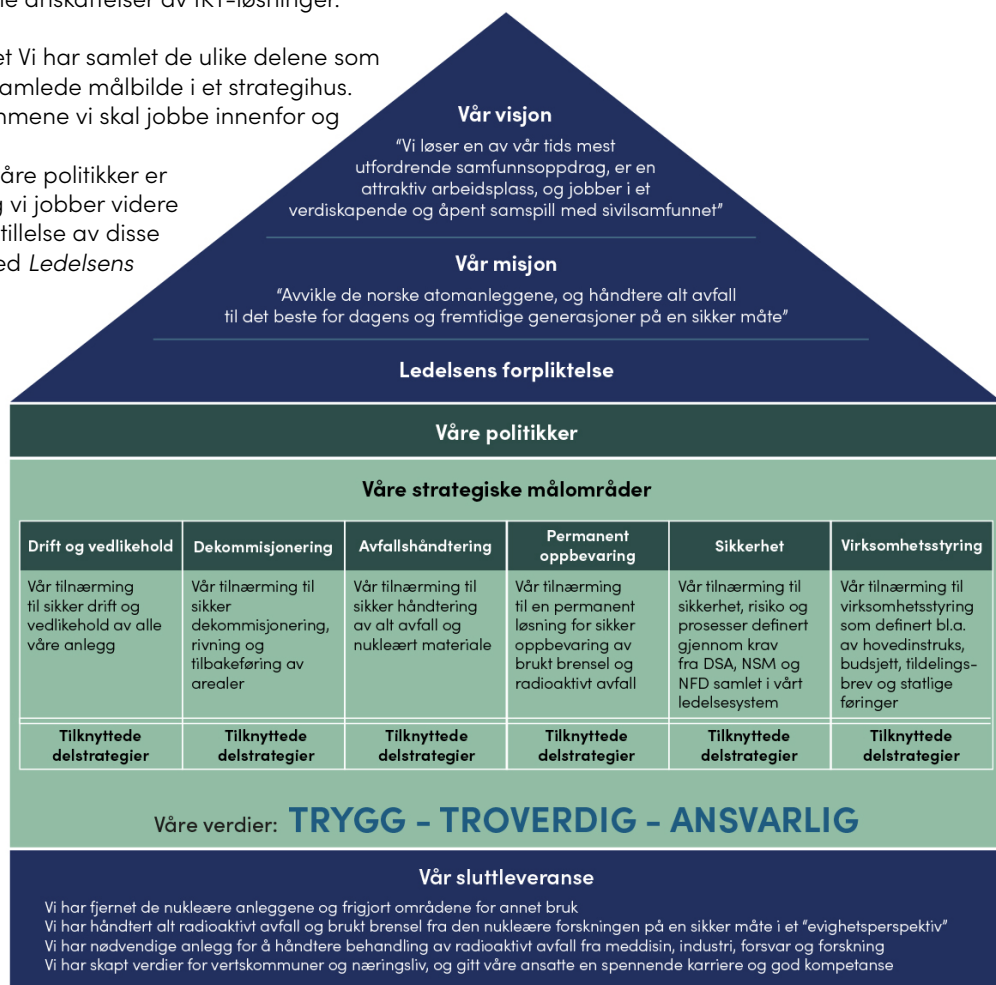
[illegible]e anskaffelser av IKT-løsninger.

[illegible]et Vi har samlet de ulike delene som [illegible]amlede målbilde i et strategihus. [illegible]nmene vi skal jobbe innenfor og

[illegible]åre politikker er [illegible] vi jobber videre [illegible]tillelse av disse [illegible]ed *Ledelsens*

Vår visjon

"Vi løser en av vår tids mest utfordrende samfunnsoppdrag, er en attraktiv arbeidsplass, og jobber i et verdiskapende og åpent samspill med sivilsamfunnet"

Vår misjon

"Avvikle de norske atomanleggene, og håndtere alt avfall til det beste for dagens og fremtidige generasjoner på en sikker måte"

Ledelsens forpliktelse

Våre politikker

Våre strategiske målområder

| Drift og vedlikehold | Dekommisjonering | Avfallshåndtering | Permanent oppbevaring | Sikkerhet | Virksomhetsstyring |
|---|---|---|---|---|---|
| Vår tilnærming til sikker drift og vedlikehold av alle våre anlegg | Vår tilnærming til sikker dekommisjonering, rivning og tilbakeføring av arealer | Vår tilnærming til sikker håndtering av alt avfall og nukleært materiale | Vår tilnærming til en permanent løsning for sikker oppbevaring av brukt brensel og radioaktivt avfall | Vår tilnærming til sikkerhet, risiko og prosesser definert gjennom krav fra DSA, NSM og NFD samlet i vårt ledelsessystem | Vår tilnærming til virksomhetsstyring som definert bl.a. av hovedinstruks, budsjett, tildelingsbrev og statlige føringer |
| Tilknyttede delstrategier | Tilknyttede delstrategier | Tilknyttede delstrategier | Tilknyttede delstrategier | Tilknyttede delstrategier | Tilknyttede delstrategier |

Våre verdier: TRYGG - TROVERDIG - ANSVARLIG

Vår sluttleveranse

Vi har fjernet de nukleære anleggene og frigjort områdene for annet bruk
Vi har håndtert alt radioaktivt avfall og brukt brensel fra den nukleære forskningen på en sikker måte i et "evighetsperspektiv"
Vi har nødvendige anlegg for å håndtere behandling av radioaktivt avfall fra meddisin, industri, forsvar og forskning
Vi har skapt verdier for vertskommuner og næringsliv, og gitt våre ansatte en spennende karriere og god kompetanse